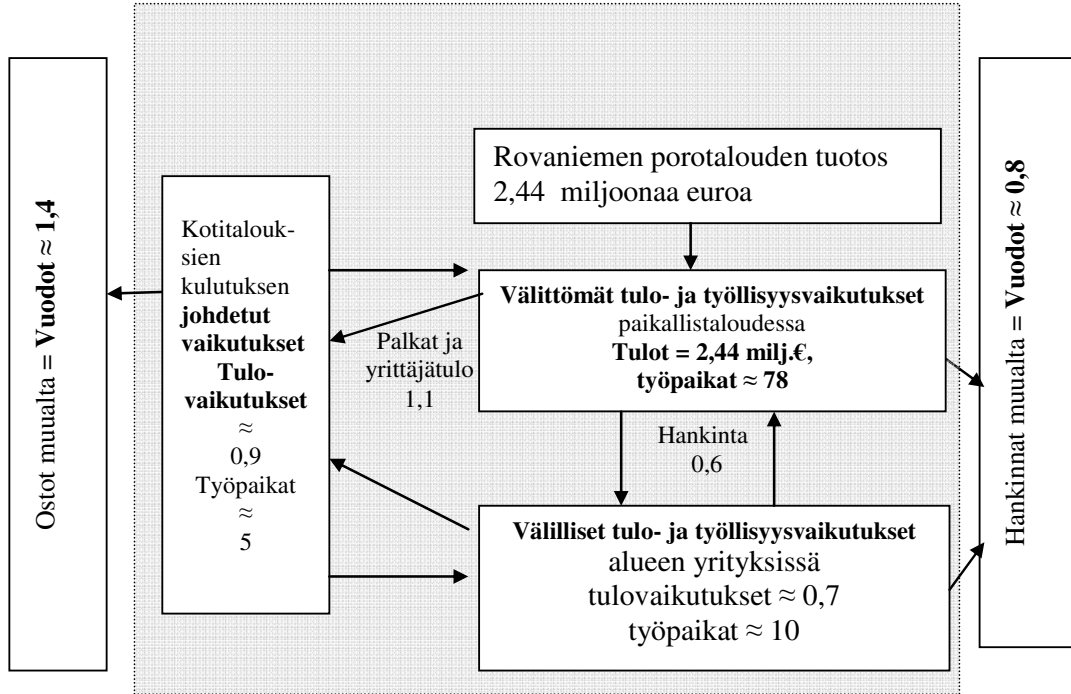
Ostot muualta = **Vuodot ≈ 1,4**

Kotitalouksien kulutuksen **johdetut vaikutukset Tulovaikutukset** ≈ 0,9 Työpaikat ≈ 5

Rovaniemen porotalouden tuotos 2,44 miljoonaa euroa

**Välittömät tulo- ja työllisyysvaikutukset** paikallistaloudessa **Tulot = 2,44 milj.€, työpaikat ≈ 78**

Palkat ja yrittäjätulo 1,1

Hankinta 0,6

**Välilliset tulo- ja työllisyysvaikutukset** alueen yrityksissä tulovaikutukset ≈ 0,7 työpaikat ≈ 10

Hankinnat muualta = **Vuodot ≈ 0,8**